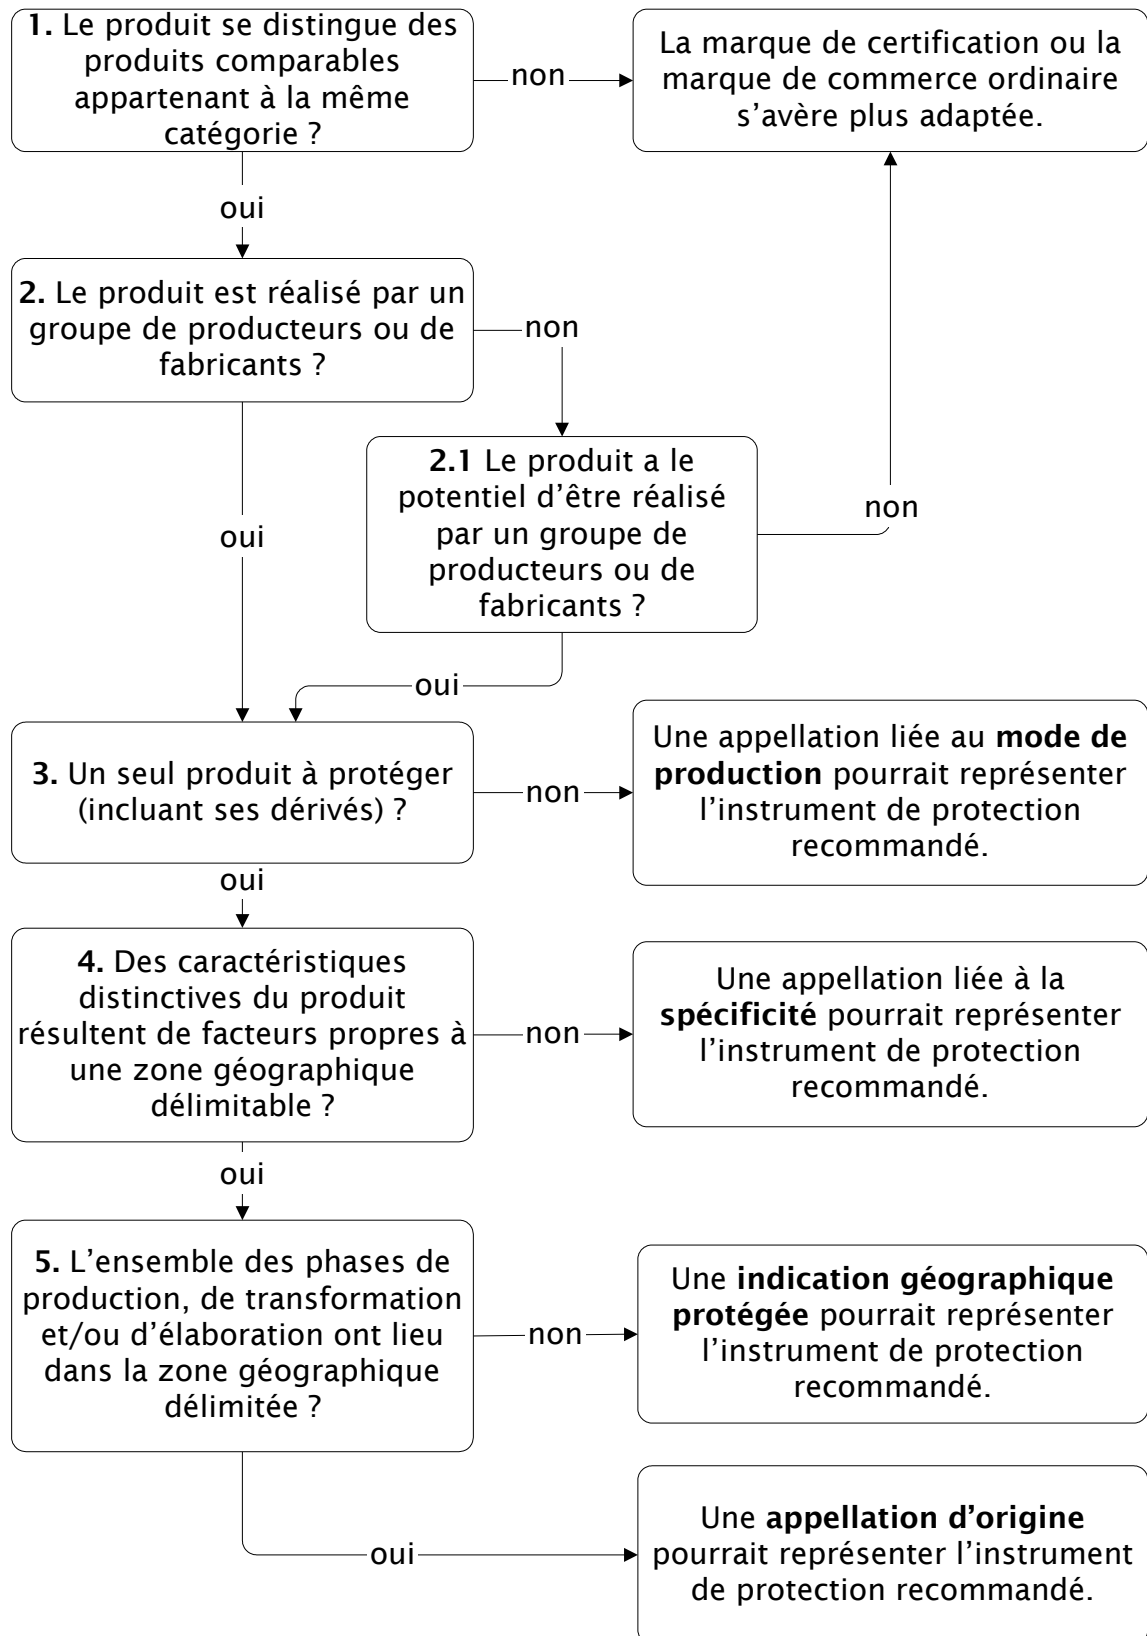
**1.** Le produit se distingue des produits comparables appartenant à la même catégorie ?

non

La marque de certification ou la marque de commerce ordinaire s'avère plus adaptée.

oui

**2.** Le produit est réalisé par un groupe de producteurs ou de fabricants ?

non

**2.1** Le produit a le potentiel d'être réalisé par un groupe de producteurs ou de fabricants ?

non

oui

oui

**3.** Un seul produit à protéger (incluant ses dérivés) ?

non

Une appellation liée au **mode de production** pourrait représenter l'instrument de protection recommandé.

oui

**4.** Des caractéristiques distinctives du produit résultent de facteurs propres à une zone géographique délimitable ?

non

Une appellation liée à la **spécificité** pourrait représenter l'instrument de protection recommandé.

oui

**5.** L'ensemble des phases de production, de transformation et/ou d'élaboration ont lieu dans la zone géographique délimitée ?

non

Une **indication géographique protégée** pourrait représenter l'instrument de protection recommandé.

oui

Une **appellation d'origine** pourrait représenter l'instrument de protection recommandé.